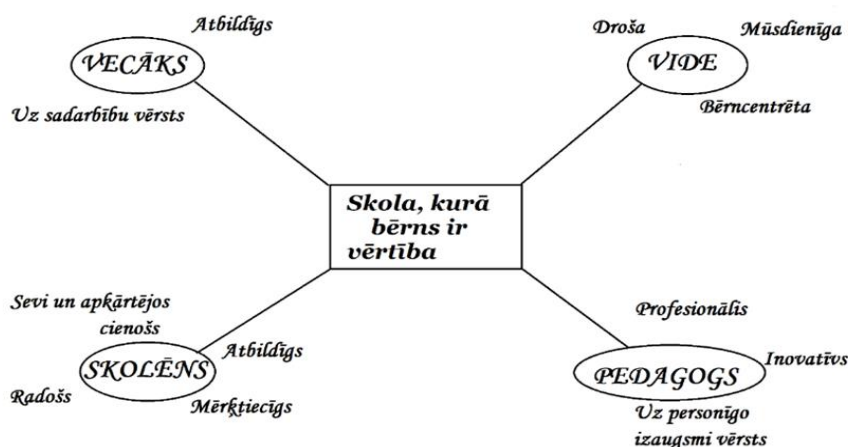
Atbildīgs

VECĀKS

Uz sadarbību vērsts

Droša

Mūsdienīga

VIDE

Bērncentrēta

Skola, kurā bērns ir vērtība

Sevi un apkārtējos cienošs

Atbildīgs

SKOLĒNS

Radošs

Mērķtiecīgs

Profesionālis

Inovatīvs

PEDAGOGS

Uz personīgo izaugsmi vērsts